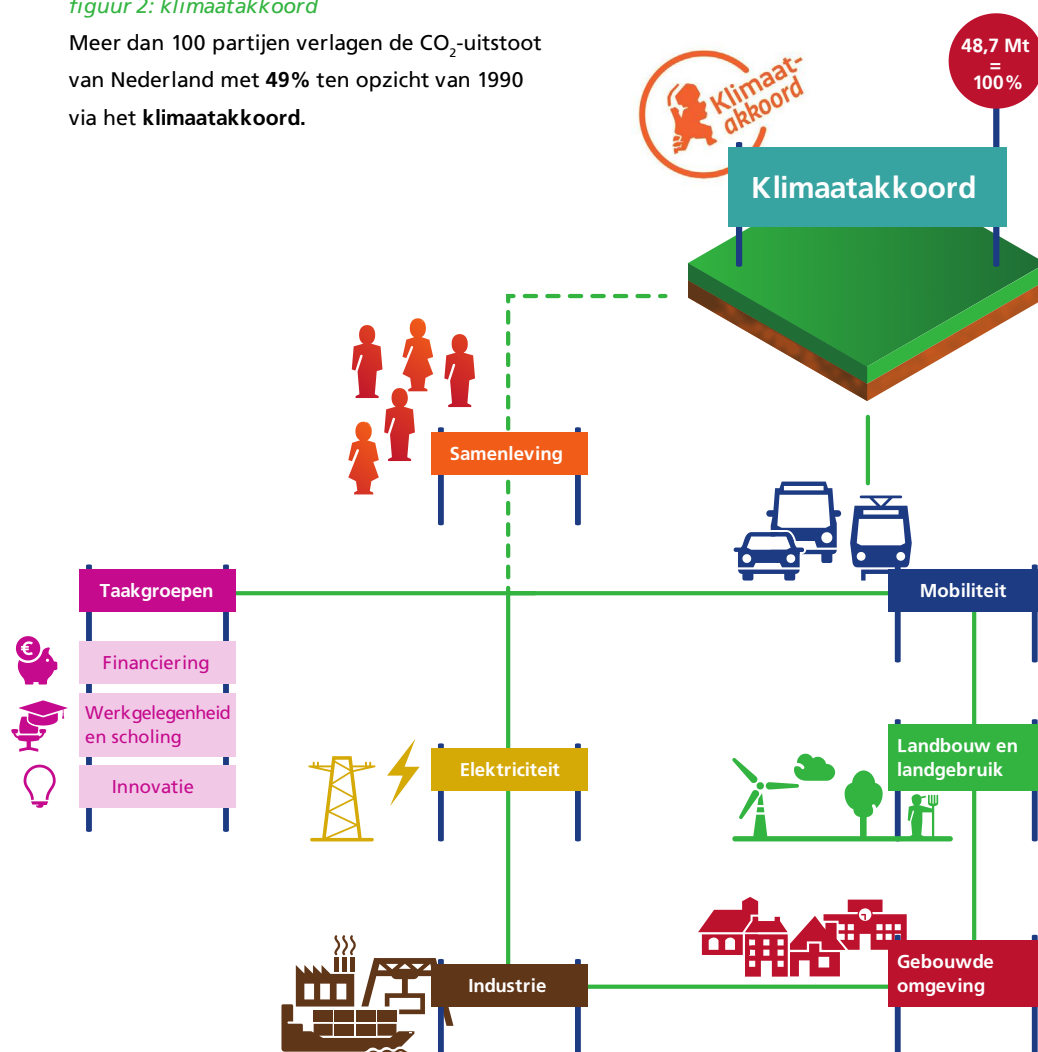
figuur 2: klimaatakkoord

Meer dan 100 partijen verlagen de $CO_2$-uitstoot van Nederland met **49%** ten opzicht van 1990 via het **klimaatakkoord.**

Klimaat-akkoord

48,7 Mt = 100%

Klimaatakkoord

Samenleving

Taakgroepen

Financiering

Werkgelegenheid en scholing

Innovatie

Mobiliteit

Elektriciteit

Landbouw en landgebruik

Industrie

Gebouwde omgeving